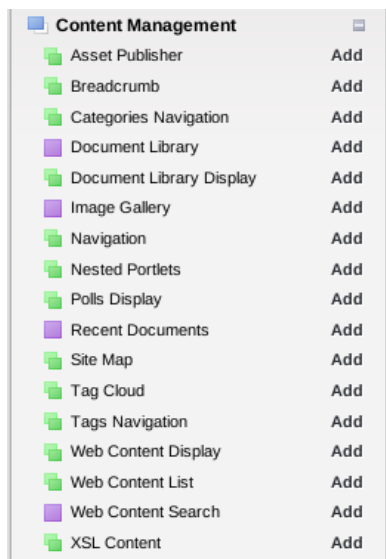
Content Management

Asset Publisher Add
Breadcrumb Add
Categories Navigation Add
Document Library Add
Document Library Display Add
Image Gallery Add
Navigation Add
Nested Portlets Add
Polls Display Add
Recent Documents Add
Site Map Add
Tag Cloud Add
Tags Navigation Add
Web Content Display Add
Web Content List Add
Web Content Search Add
XSL Content Add